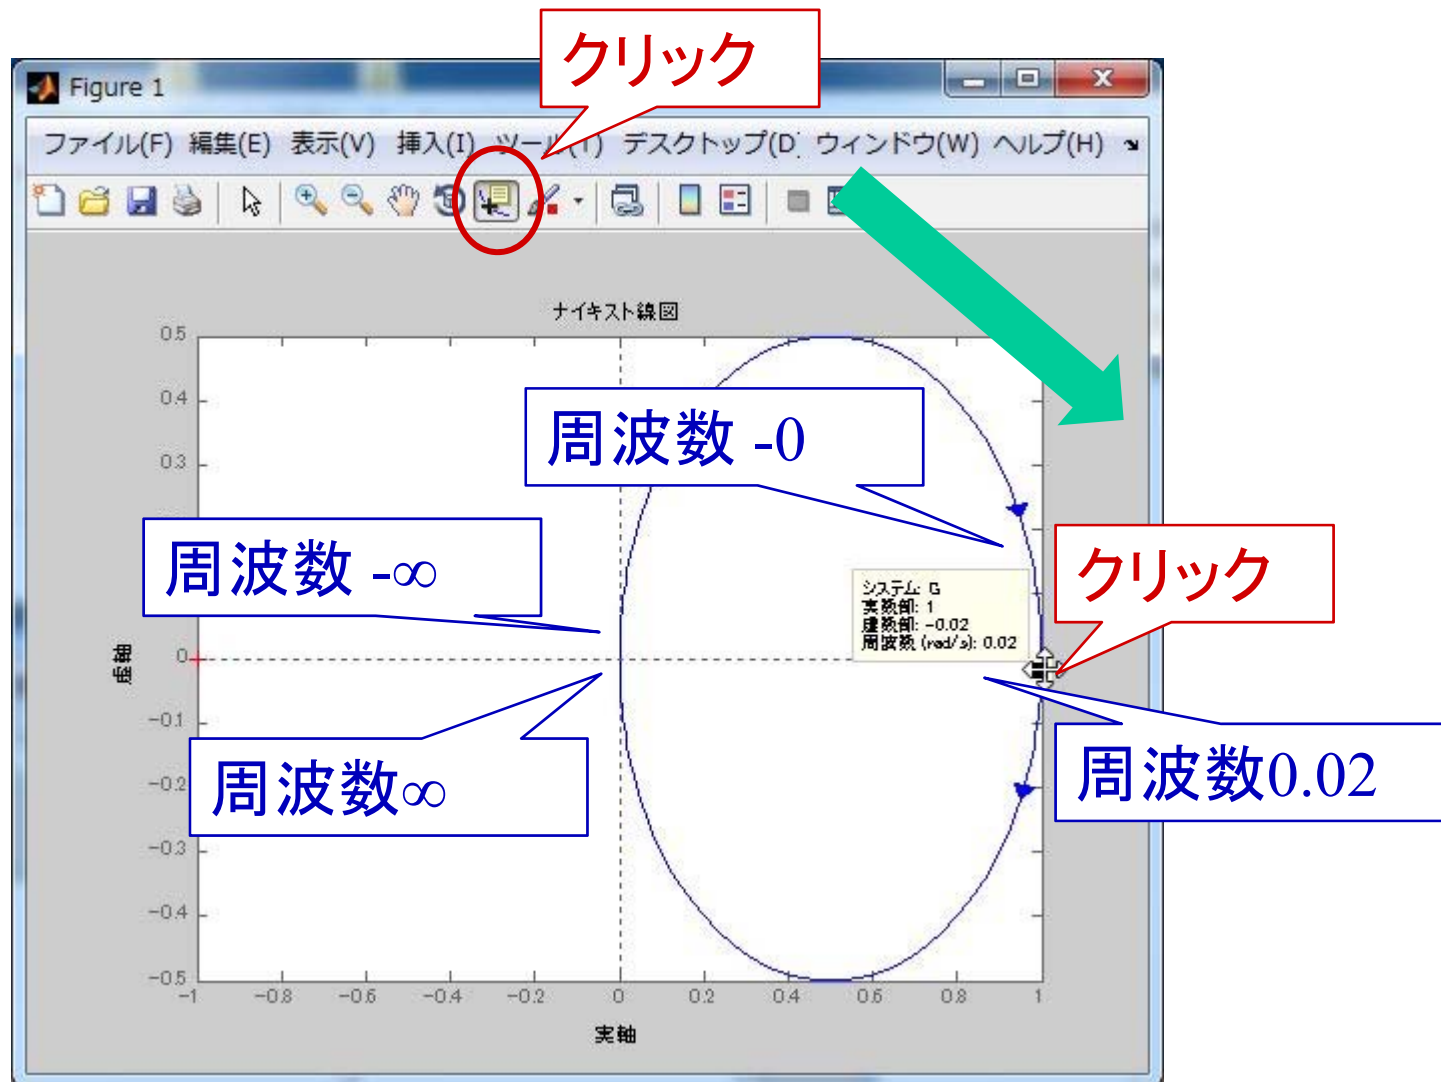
Figure 1

クリック

ファイル(F) 編集(E) 表示(V) 挿入(I) ツール(T) デスクトップ(D) ウィンドウ(W) ヘルプ(H)

ナイキスト線図

周波数 -0

周波数 -∞

クリック

システム: G
実数部: 1
虚数部: −0.02
周波数 (rad/s): 0.02

周波数∞

周波数0.02

0.5
0.4
0.3
0
−0.1
−0.2
−0.3
−0.4
−0.5

虚軸

−1 −0.8 −0.6 −0.4 −0.2 0 0.2 0.4 0.6 0.8 1

実軸